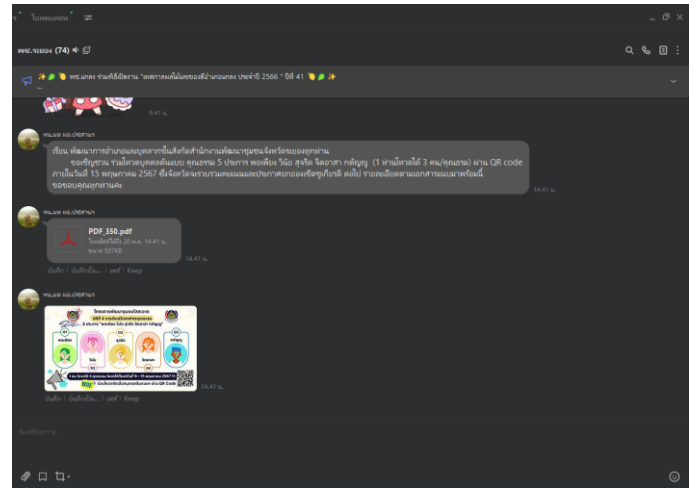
โอเพนแชท

พช.ระยอง (74)

✨ พช.ระยอง ร่วมพิธีเปิดงาน "ตลาดนัดผ้าไทยของดีอำเภอแกลง ประจำปี 2566" ปีที่ 41 ✨

9.41 น.

พช.อ.ต พช.ปลวกแดง

เรียน พัฒนาการอำเภอและบุคลากรในสังกัดสำนักงานพัฒนาชุมชนจังหวัดระยองทุกท่าน
ขอเชิญชวน ร่วมคัดสรรบุคคลต้นแบบ คุณธรรม 5 ประการ พอเพียง วินัย สุจริต จิตอาสา กตัญญู (1 ท่านโหวตได้ 3 คน/คุณธรรม) ผ่าน QR code ภายในวันที่ 15 พฤษภาคม 2567 ซึ่งจังหวัดจะรวบรวมคะแนนและประกาศยกย่องเชิดชูเกียรติ ต่อไป รายละเอียดตามเอกสารแนบมาพร้อมนี้
ขอขอบคุณทุกท่านค่ะ

14.41 น.

พช.อ.ต พช.ปลวกแดง

PDF_350.pdf
โหลดได้ถึง 20 พ.ค. 14.41 น.
ขนาด 107KB

14.41 น.

บันทึก | บันทึกเป็น... | แชร์ | Keep

พช.อ.ต พช.ปลวกแดง

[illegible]
พอเพียง วินัย สุจริต จิตอาสา กตัญญู
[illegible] QR Code

14.41 น.

บันทึก | บันทึกเป็น... | แชร์ | Keep

ป้อนข้อความ